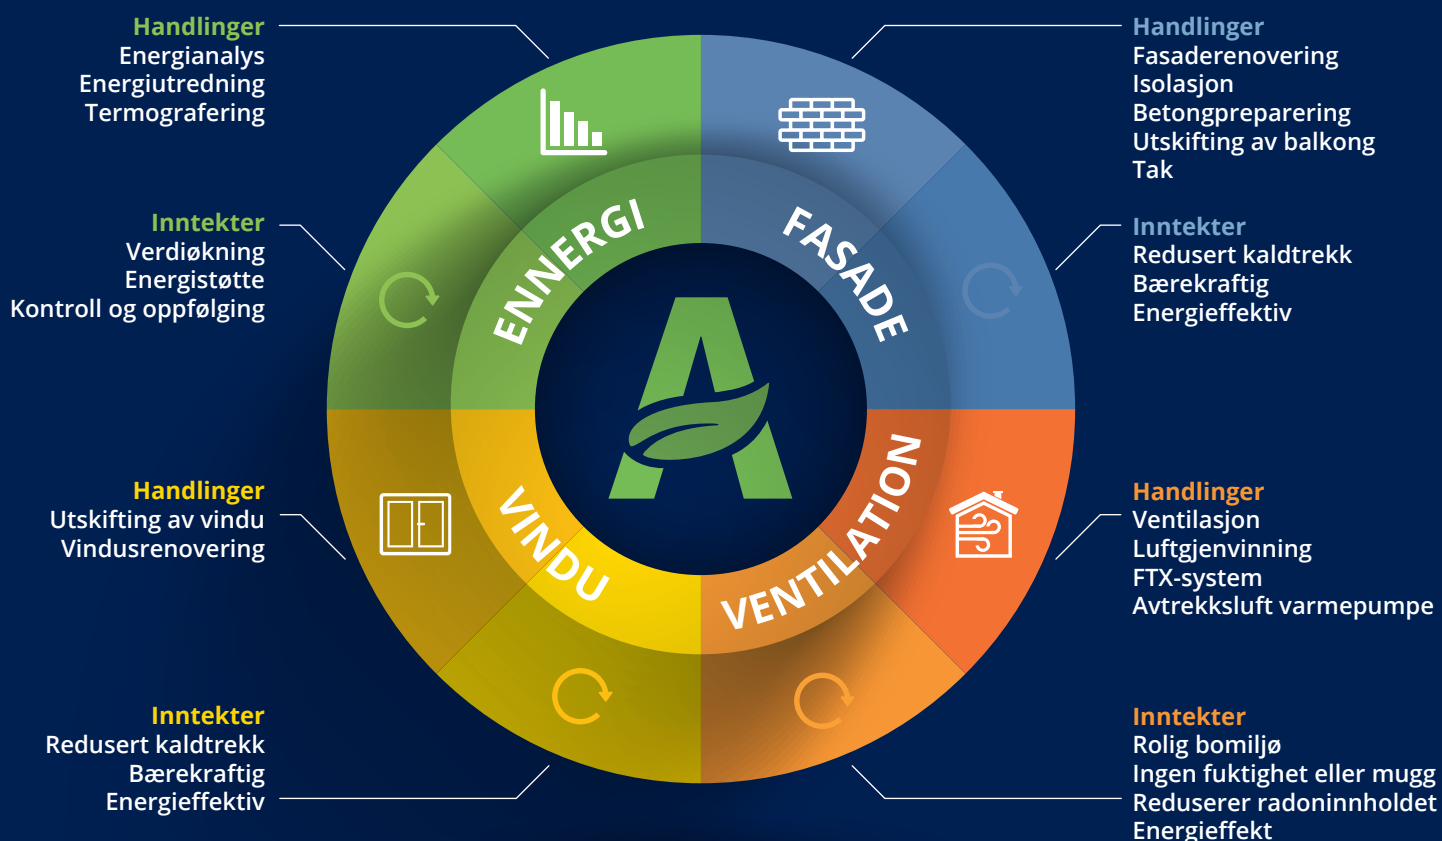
Handlinger
Energianalys
Energiutredning
Termografering

Inntekter
Verdiøkning
Energistøtte
Kontroll og oppfølging

Handlinger
Utskifting av vindu
Vindusrenovering

Inntekter
Redusert kaldtrekk
Bærekraftig
Energieffektiv

ENNERGI
FASADE
VINDU
VENTILATION

A

Handlinger
Fasaderenovering
Isolasjon
Betongpreparering
Utskifting av balkong
Tak

Inntekter
Redusert kaldtrekk
Bærekraftig
Energieffektiv

Handlinger
Ventilasjon
Luftgjenvinning
FTX-system
Avtrekksluft varmepumpe

Inntekter
Rolig bomiljø
Ingen fuktighet eller mugg
Reduserer radoninnholdet
Energieffekt